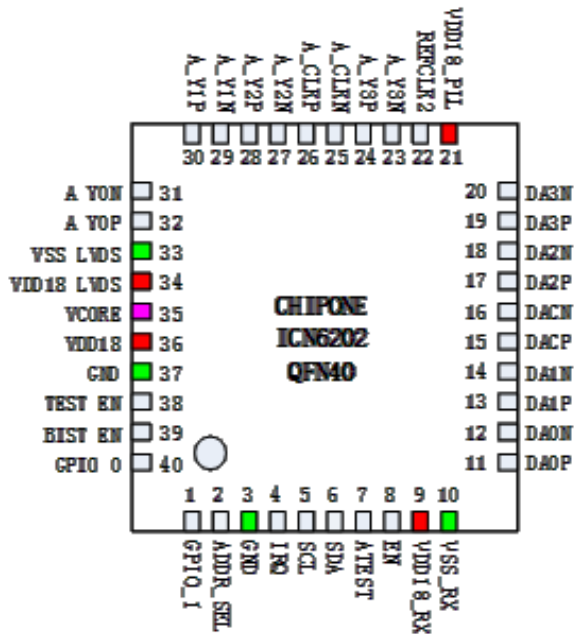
A_Y1P
A_Y1N
A_Y2P
A_Y2N
A_CLKP
A_CLKN
A_Y3P
A_Y3N
REFCLK2
VDD18_PLL

30 29 28 27 26 25 24 23 22 21

A YON 31
A YOP 32
VSS LVDS 33
VDD18 LVDS 34
VCORE 35
VDD18 36
GND 37
TEST EN 38
BIST EN 39
GPIO 0 40

20 DA3N
19 DA3P
18 DA2N
17 DA2P
16 DACN
15 DACP
14 DA1N
13 DA1P
12 DA0N
11 DA0P

CHIPONE
ICN6202
QFN40

1 2 3 4 5 6 7 8 9 10

GPIO_1
ADDR_SEL
GND
IRQ
SCL
SDA
ATEST
EN
VDD18_RX
VSS_RX